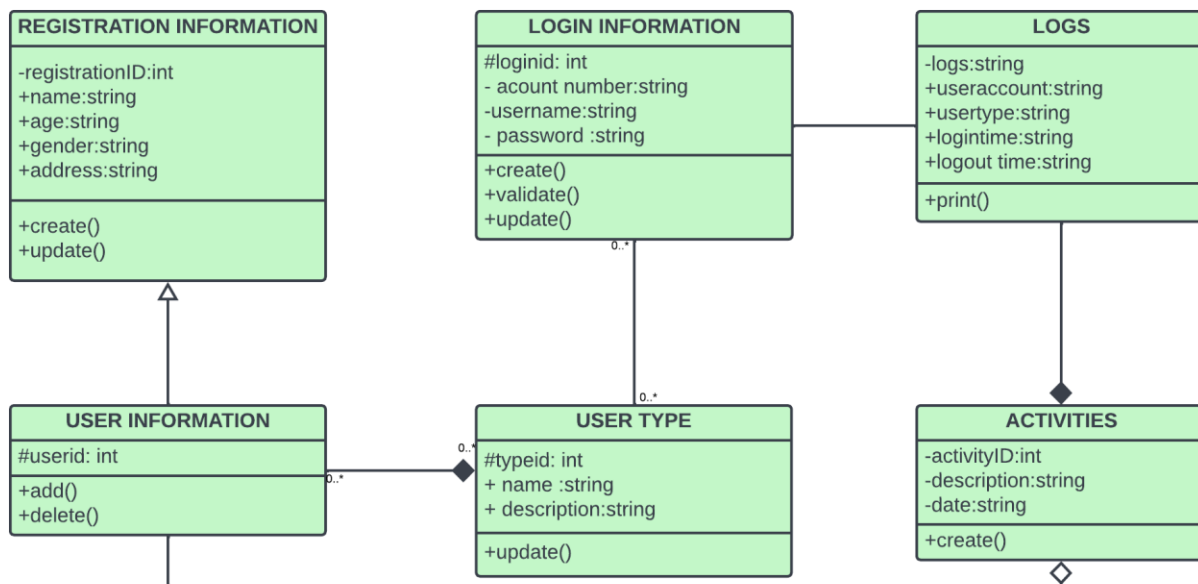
REGISTRATION INFORMATION

-registrationID:int
+name:string
+age:string
+gender:string
+address:string

+create()
+update()

LOGIN INFORMATION

#loginid: int
- acount number:string
-username:string
- password :string

+create()
+validate()
+update()

LOGS

-logs:string
+useraccount:string
+usertype:string
+logintime:string
+logout time:string

+print()

0..*

0..*

USER INFORMATION

#userid: int

+add()
+delete()

0..*

0..*

USER TYPE

#typeid: int
+ name :string
+ description:string

+update()

ACTIVITIES

-activityID:int
-description:string
-date:string

+create()